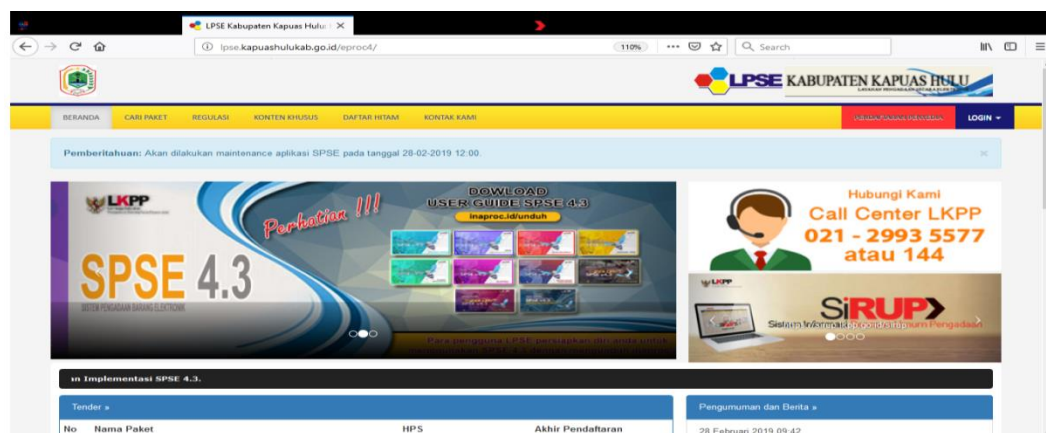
LPSE Kabupaten Kapuas Hulu

lpse.kapuashulukab.go.id/eproc4/

110%

Search

LPSE KABUPATEN KAPUAS HULU

BERANDA CARI PAKET REGULASI KONTEN KHUSUS DAFTAR HITAM KONTAK KAMI

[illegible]

LOGIN

Pemberitahuan: Akan dilakukan maintenance aplikasi SPSE pada tanggal 28-02-2019 12:00.

×

LKPP

SPSE 4.3

SISTEM PENGADAAN BARANG ELEKTRONIK

Perhatian !!!

DOWLOAD USER GUIDE SPSE 4.3

inaproc.id/unduh

Para pengguna LPSE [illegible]

Hubungi Kami

Call Center LKPP

021 - 2993 5577

atau 144

LKPP

SiRUP

Sistem Informasi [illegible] Pengadaan

ın Implementasi SPSE 4.3.

Tender »

No Nama Paket HPS Akhir Pendaftaran

Pengumuman dan Berita »

28 Februari 2019 09:42